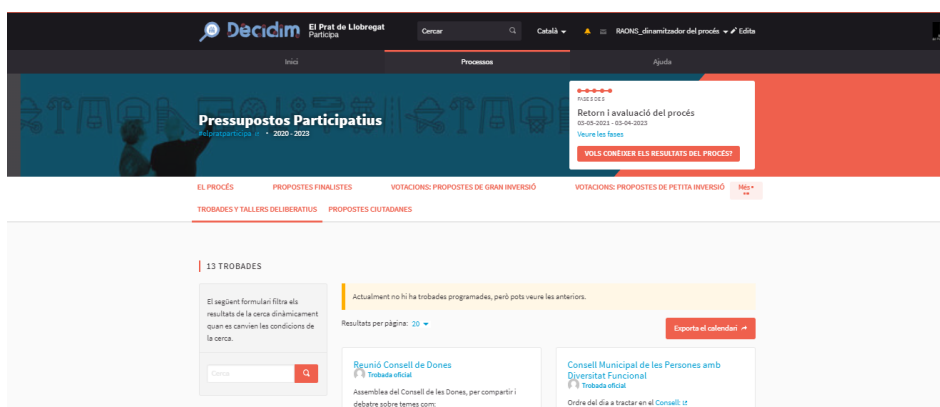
Decidim El Prat de Llobregat Participa

Cercar

Català

RAONS_dinamitzador del procés

Edita

Inici

Processos

Ajuda

Pressupostos Participatius

#elpratparticipa • 2020 - 2023

FASES 6 DE 6

Retorn i avaluació del procés

03-05-2021 - 03-04-2023

Veure les fases

VOLS CONÈIXER ELS RESULTATS DEL PROCÉS?

EL PROCÉS

PROPOSTES FINALISTES

VOTACIONS: PROPOSTES DE GRAN INVERSIÓ

VOTACIONS: PROPOSTES DE PETITA INVERSIÓ

Més

TROBADES Y TALLERS DELIBERATIUS

PROPOSTES CIUTADANES

13 TROBADES

El següent formulari filtra els resultats de la cerca dinàmicament quan es canvien les condicions de la cerca.

Cerca

Actualment no hi ha trobades programades, però pots veure les anteriors.

Resultats per pàgina: 20

Exporta el calendari

Reunió Consell de Dones

Trobada oficial

Assemblea del Consell de les Dones, per compartir i debatre sobre temes com:

Consell Municipal de les Persones amb Diversitat Funcional

Trobada oficial

Ordre del dia a tractar en el Consell: